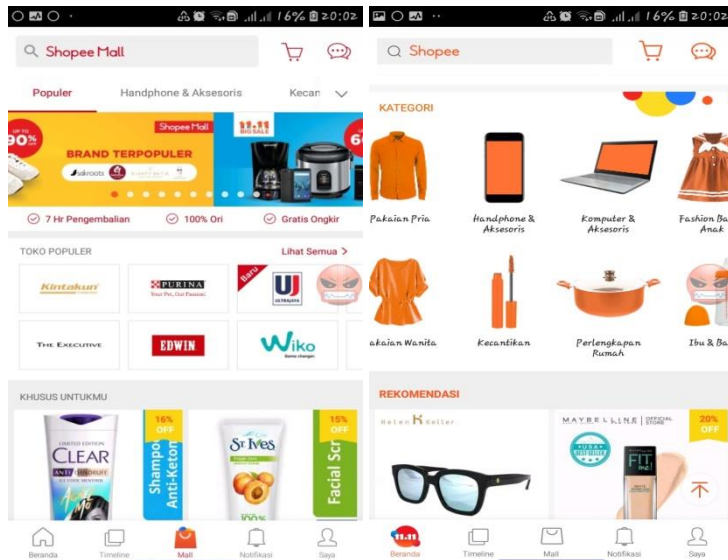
16% 20:02

Shopee Mall

Populer
Handphone & Aksesoris
Kecan

UP TO 90% OFF
Shopee Mall
BRAND TERPOPULER
11.11 BIG SALE

7 Hr Pengembalian
100% Ori
Gratis Ongkir

TOKO POPULER
Lihat Semua >

Kintakun
PURINA
Your Pet, Our Passion.
Baru
UJ ULTRAJAYA
THE EXECUTIVE
EDWIN
Wiko

KHUSUS UNTUKMU

CLEAR
16% OFF
Shampoo Anti-Ketombe
St. Ives
15% OFF
Facial Scr

Beranda
Timeline
Mall
Notifikasi
Saya

16% 20:02

Shopee

KATEGORI

Pakaian Pria
Handphone & Aksesoris
Komputer & Aksesoris
Fashion Bayi & Anak
akaian Wanita
Kecantikan
Perlengkapan Rumah
Ibu & Ba

REKOMENDASI

Helen Keller
MAYBELLINE | OFFICIAL STORE
20% OFF
FIT me!

11.11
Beranda
Timeline
Mall
Notifikasi
Saya